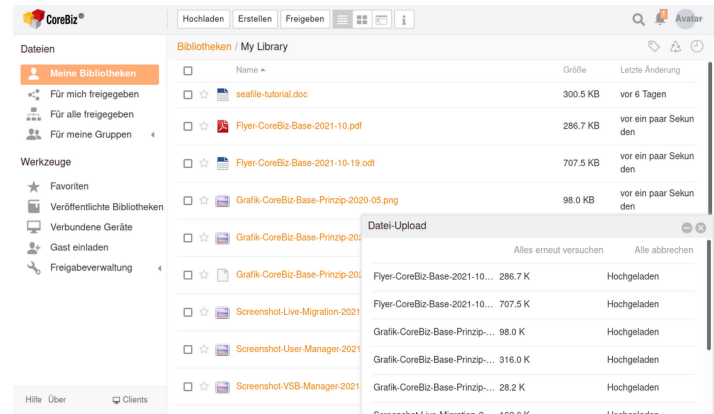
CoreBiz®

Hochladen Erstellen Freigeben

Avatar

Dateien

Meine Bibliotheken
Für mich freigegeben
Für alle freigegeben
Für meine Gruppen

Werkzeuge

Favoriten
Veröffentlichte Bibliotheken
Verbundene Geräte
Gast einladen
Freigabeverwaltung

Hilfe Über Clients

Bibliotheken / My Library

| | Name ▲ | Größe | Letzte Änderung |
|---|---|---|---|
| | seafile-tutorial.doc | 300.5 KB | vor 6 Tagen |
| | Flyer-CoreBiz-Base-2021-10.pdf | 286.7 KB | vor ein paar Sekunden |
| | Flyer-CoreBiz-Base-2021-10-19.odt | 707.5 KB | vor ein paar Sekunden |
| | Grafik-CoreBiz-Base-Prinzip-2020-05.png | 98.0 KB | vor ein paar Sekunden |
| | Grafik-CoreBiz-Base-Prinzip-202 | | |
| | Grafik-CoreBiz-Base-Prinzip-202 | | |
| | Screenshot-Live-Migration-2021 | | |
| | Screenshot-User-Manager-2021 | | |
| | Screenshot-VSB-Manager-2021 | | |

Datei-Upload

Alles erneut versuchen Alle abbrechen

| | | |
|---|---|---|
| Flyer-CoreBiz-Base-2021-10... | 286.7 K | Hochgeladen |
| Flyer-CoreBiz-Base-2021-10... | 707.5 K | Hochgeladen |
| Grafik-CoreBiz-Base-Prinzip-... | 98.0 K | Hochgeladen |
| Grafik-CoreBiz-Base-Prinzip-... | 316.0 K | Hochgeladen |
| Grafik-CoreBiz-Base-Prinzip-... | 28.2 K | Hochgeladen |
| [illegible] | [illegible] | Hochgeladen |